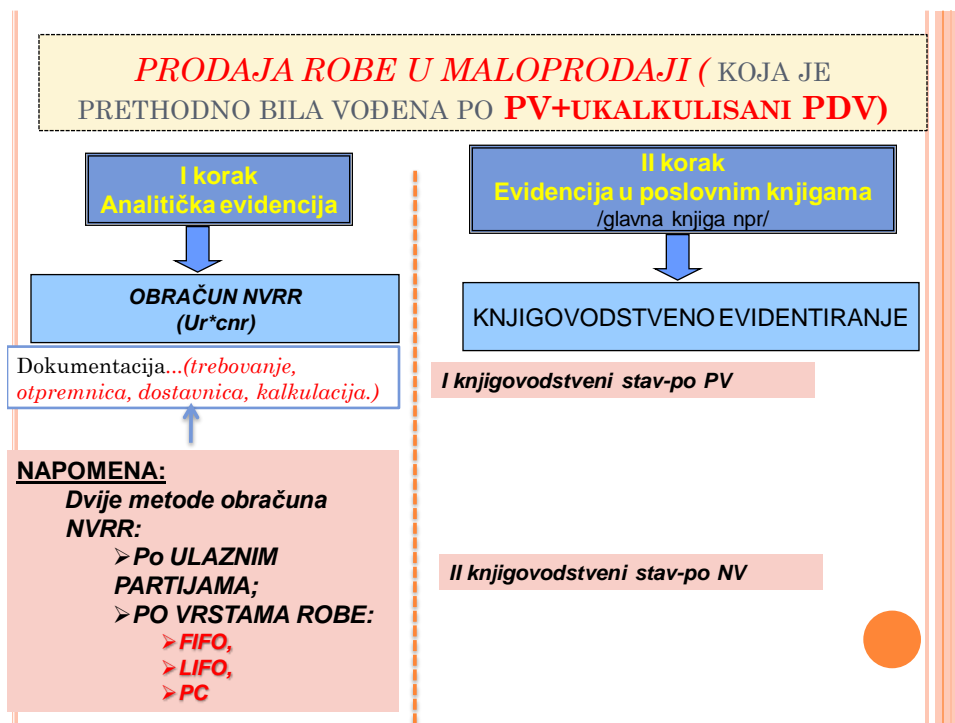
PRODAJA ROBE U MALOPRODAJI ( KOJA JE PRETHODNO BILA VOĐENA PO PV+UKALKULISANI PDV)

I korak
Analitička evidencija

OBRAČUN NVRR
(Ur*cnr)

Dokumentacija...(trebovanje, otpremnica, dostavnica, kalkulacija.)

NAPOMENA:
Dvije metode obračuna NVRR:
➢Po ULAZNIM PARTIJAMA;
➢PO VRSTAMA ROBE:
➢FIFO,
➢LIFO,
➢PC

II korak
Evidencija u poslovnim knjigama
/glavna knjiga npr/

KNJIGOVODSTVENO EVIDENTIRANJE

I knjigovodstveni stav-po PV

II knjigovodstveni stav-po NV